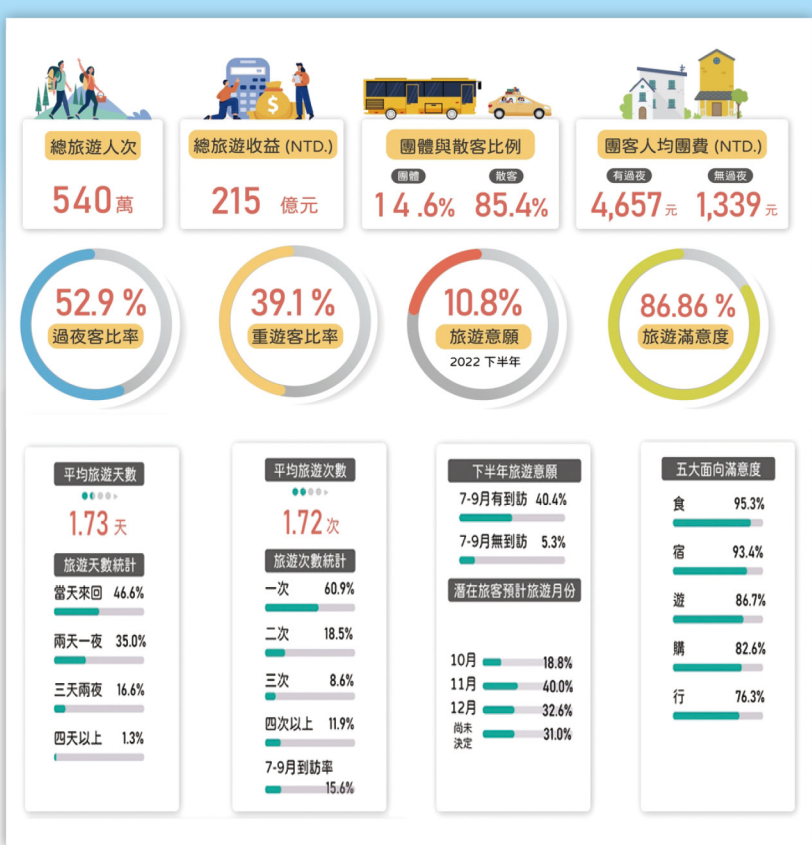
總旅遊人次
540萬

總旅遊收益 (NTD.)
215 億元

團體與散客比例
團體 14.6%
散客 85.4%

團客人均團費 (NTD.)
有過夜 4,657元
無過夜 1,339元

52.9 %
過夜客比率

39.1 %
重遊客比率

10.8%
旅遊意願
2022 下半年

86.86 %
旅遊滿意度

平均旅遊天數
1.73天

旅遊天數統計
當天來回 46.6%
兩天一夜 35.0%
三天兩夜 16.6%
四天以上 1.3%

平均旅遊次數
1.72次

旅遊次數統計
一次 60.9%
二次 18.5%
三次 8.6%
四次以上 11.9%
7-9月到訪率 15.6%

下半年旅遊意願
7-9月有到訪 40.4%
7-9月無到訪 5.3%

潛在旅客預計旅遊月份
10月 18.8%
11月 40.0%
12月 32.6%
尚未決定 31.0%

五大面向滿意度
食 95.3%
宿 93.4%
遊 86.7%
購 82.6%
行 76.3%